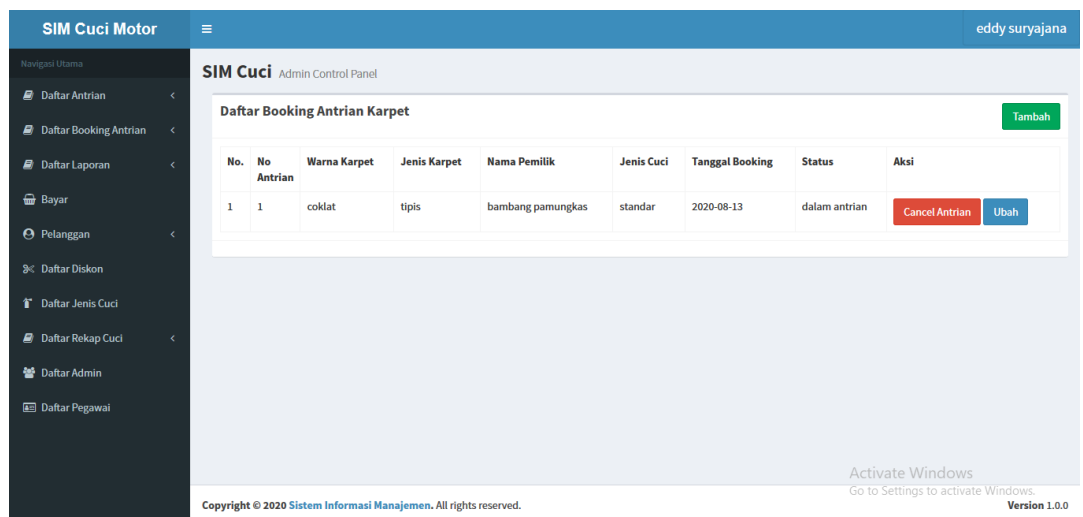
SIM Cuci Motor

eddy suryajana

Navigasi Utama

Daftar Antrian

Daftar Booking Antrian

Daftar Laporan

Bayar

Pelanggan

Daftar Diskon

Daftar Jenis Cuci

Daftar Rekap Cuci

Daftar Admin

Daftar Pegawai

SIM Cuci Admin Control Panel

Daftar Booking Antrian Karpet

Tambah

| No. | No Antrian | Warna Karpet | Jenis Karpet | Nama Pemilik | Jenis Cuci | Tanggal Booking | Status | Aksi |
|---|---|---|---|---|---|---|---|---|
| 1 | 1 | coklat | tipis | bambang pamungkas | standar | 2020-08-13 | dalam antrian | Cancel Antrian Ubah |

Activate Windows
Go to Settings to activate Windows.

Copyright © 2020 Sistem Informasi Manajemen. All rights reserved.

Version 1.0.0